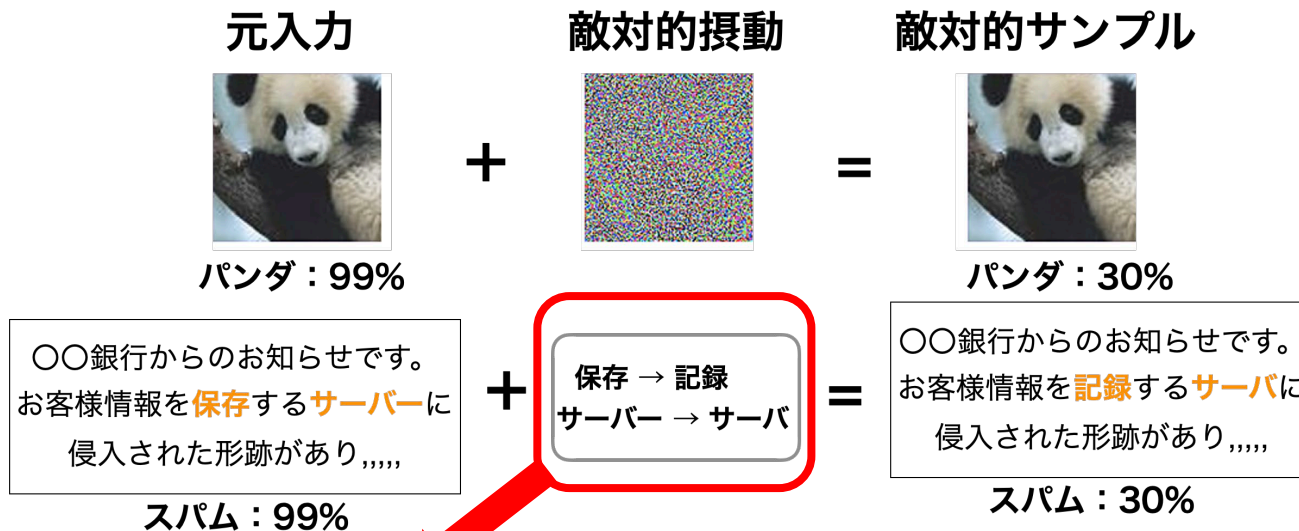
元入力

敵対的摂動

敵対的サンプル

+

=

パンダ：99%

パンダ：30%

〇〇銀行からのお知らせです。お客様情報を保存するサーバーに侵入された形跡があり,,,,,

+

保存 → 記録
サーバー → サーバ

=

〇〇銀行からのお知らせです。お客様情報を記録するサーバに侵入された形跡があり,,,,,

スパム：99%

スパム：30%